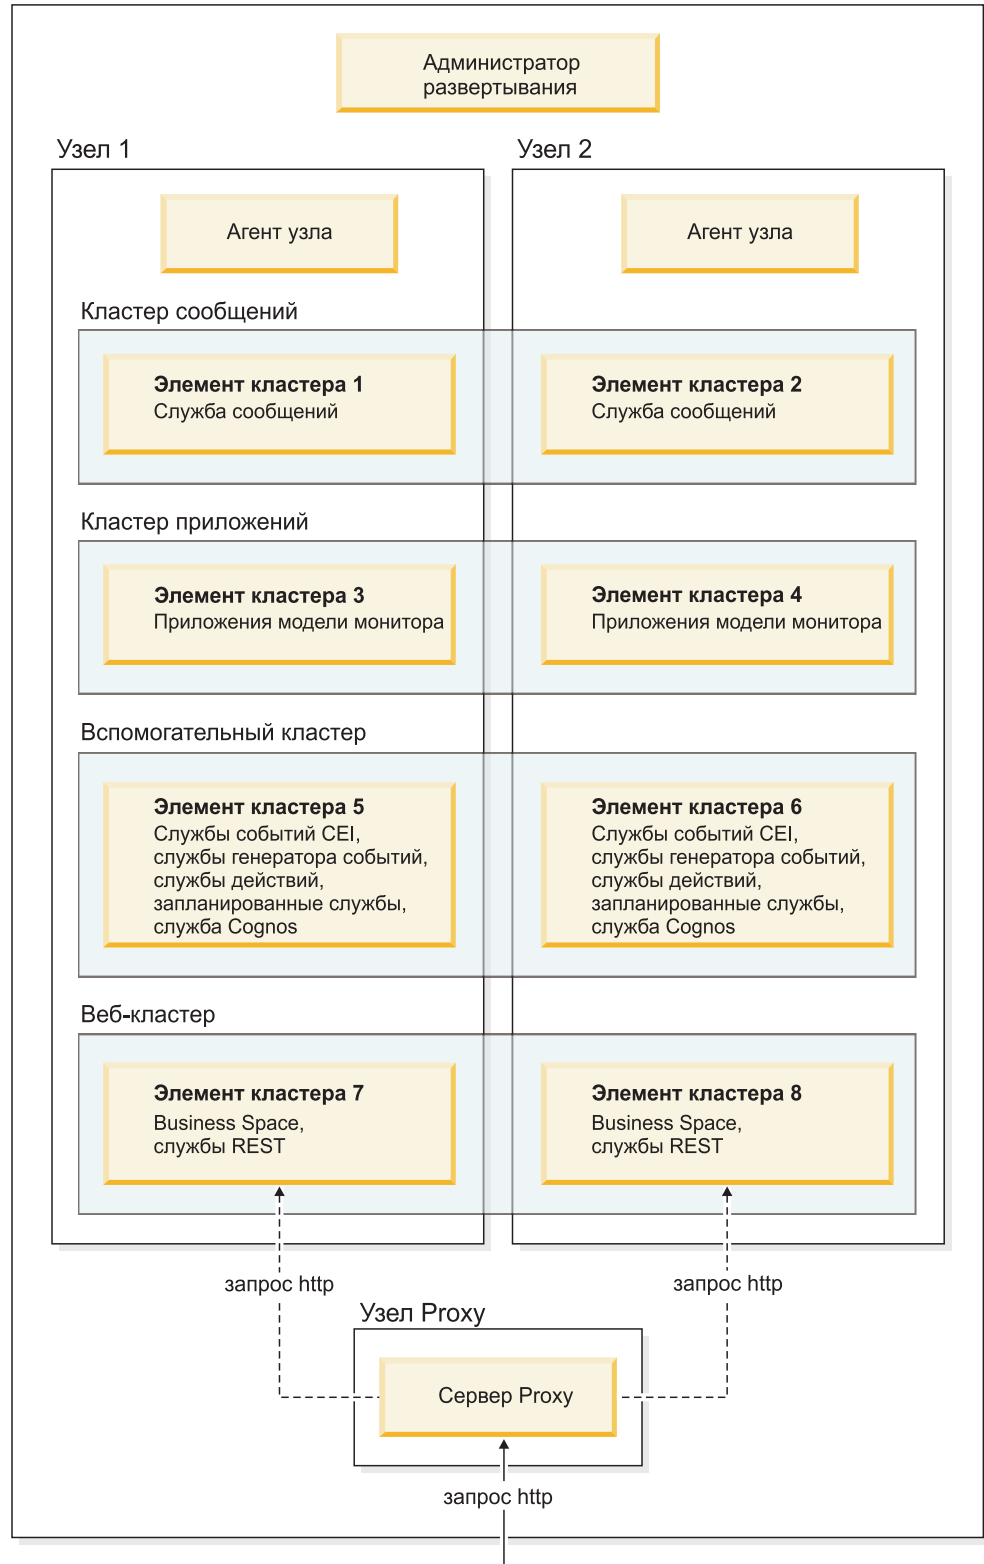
Администратор развертывания

Узел 1

Узел 2

Агент узла

Агент узла

Кластер сообщений

**Элемент кластера 1**
Служба сообщений

**Элемент кластера 2**
Служба сообщений

Кластер приложений

**Элемент кластера 3**
Приложения модели монитора

**Элемент кластера 4**
Приложения модели монитора

Вспомогательный кластер

**Элемент кластера 5**
Службы событий CEI, службы генератора событий, службы действий, запланированные службы, служба Cognos

**Элемент кластера 6**
Службы событий CEI, службы генератора событий, службы действий, запланированные службы, служба Cognos

Веб-кластер

**Элемент кластера 7**
Business Space, службы REST

**Элемент кластера 8**
Business Space, службы REST

запрос http

запрос http

Узел Proxy

Сервер Proxy

запрос http